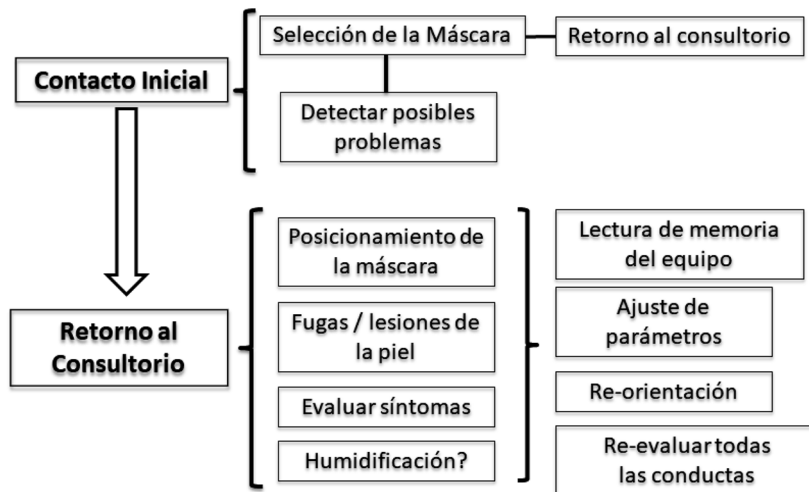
Contacto Inicial

Selección de la Máscara

Retorno al consultorio

Detectar posibles problemas

Retorno al Consultorio

Posicionamiento de la máscara

Fugas / lesiones de la piel

Evaluar síntomas

Humidificación?

Lectura de memoria del equipo

Ajuste de parámetros

Re-orientación

Re-evaluar todas las conductas